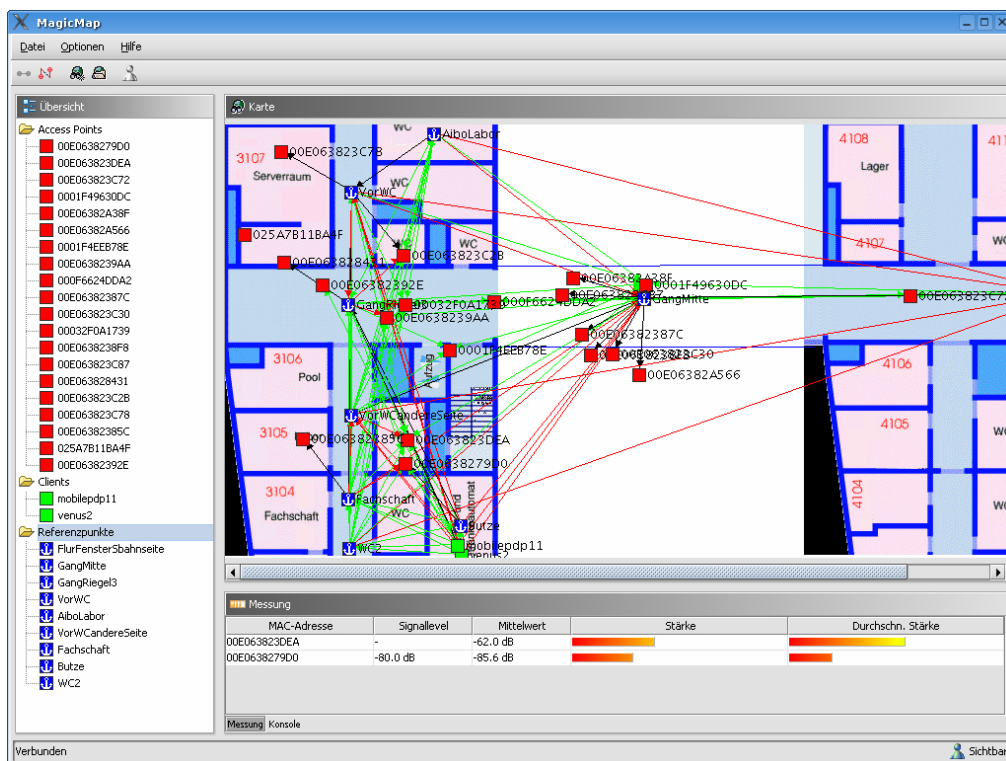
MagicMap

Datei Optionen Hilfe

Übersicht

Access Points
00E0638279D0
00E063823DEA
00E063823C72
0001F49630DC
00E06382A38F
00E06382A566
0001F4EEB78E
00E06382239AA
000F6624DDA2
00E06382387C
00E063823C30
00032F0A1739
00E0638238F8
00E063823C87
00E063828431
00E063823C2B
00E063823C78
00E06382385C
025A7B11BA4F
00E06382392E
Clients
mobilepdp11
venus2
Referenzpunkte
FlurFensterSbahnseite
GangMitte
GangRiegel3
VorWC
AiboLabor
VorWCandereSeite
Fachschaft
Butze
WC2

Karte

3107
Serverraum
WC
AiboLabor
00E063823C7B
VorWC
WC
025A7B11BA4F
WC
00E06382843
00E063823C2B
00E06382392E
GangRi
00032F0A1739
000F6624DDA2
00E0638239AA
00E06382A38F
0001F49630DC
GangMitte
00E063823C7
00E06382387C
0001F4EEB78E
3106
Pool
00E063823C30
00E06382A566
VorWCandereSeite
3105
00E06382385C
00E063823DEA
00E0638279D0
3104
Fachschaft
Fachschaft
WC
Butze
WC2
mobilepdp11
venus2
4108
Lager
4107
WC
4106
4105
4104
WC
WC

Messung

| MAC-Adresse | Signallevel | Mittelwert | Stärke | Durchschn. Stärke |
|---|---|---|---|---|
| 00E063823DEA | - | -62.0 dB | | |
| 00E0638279D0 | -80.0 dB | -85.6 dB | | |

Messung Konsole

Verbunden
Sichtbar